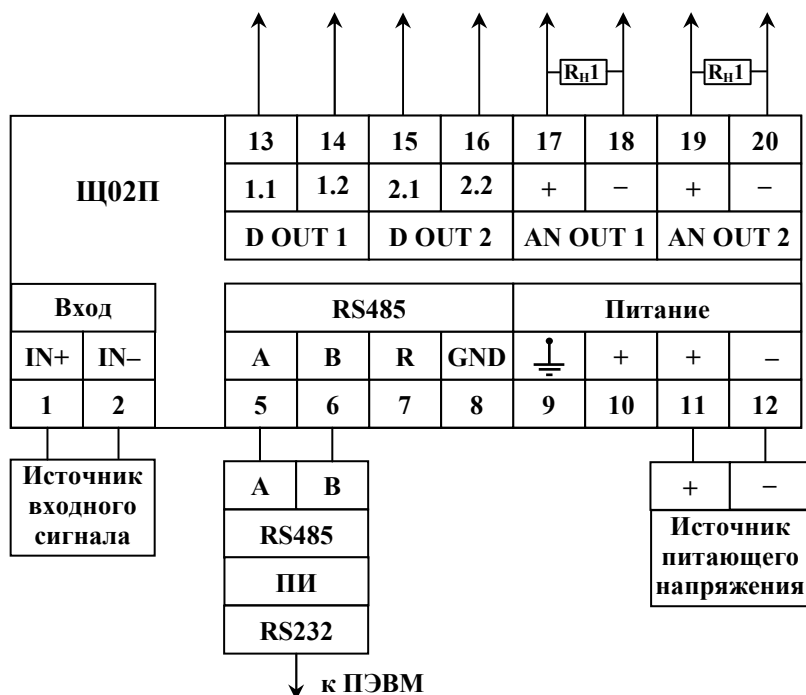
$R_Н1$ $R_Н1$

Щ02П

| 13 | 14 | 15 | 16 | 17 | 18 | 19 | 20 |
|---|---|---|---|---|---|---|---|
| 1.1 | 1.2 | 2.1 | 2.2 | + | – | + | – |
| D OUT 1 | | D OUT 2 | | AN OUT 1 | | AN OUT 2 | |

| Вход | | RS485 | | | | Питание | | | |
|---|---|---|---|---|---|---|---|---|---|
| IN+ | IN– | A | B | R | GND | ⏚ | + | + | – |
| 1 | 2 | 5 | 6 | 7 | 8 | 9 | 10 | 11 | 12 |

Источник входного сигнала

| A | B |
|---|---|
| RS485 | |
| ПИ | |
| RS232 | |

к ПЭВМ

| + | – |
|---|---|

Источник питающего напряжения